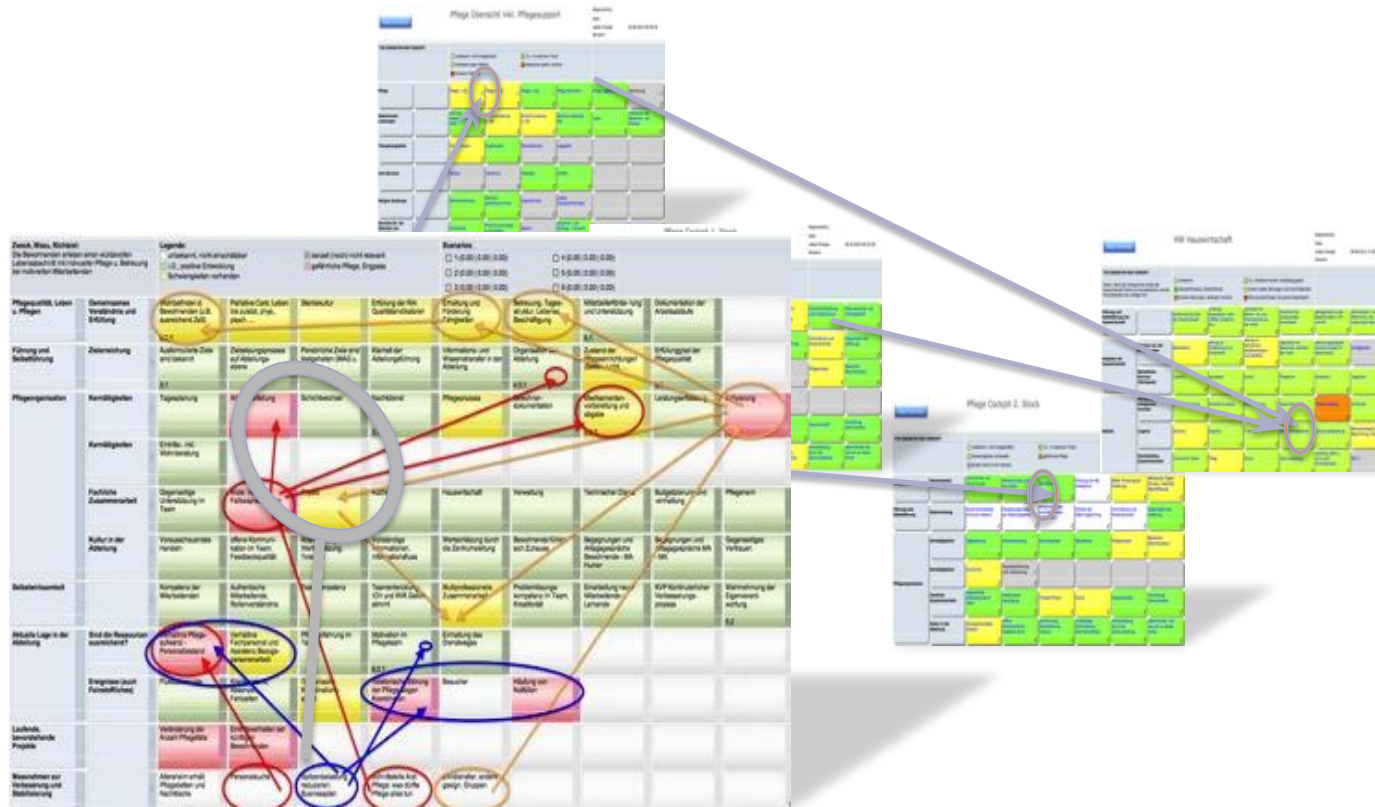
Pflege Übersicht inkl. Pflegesupport

Zweck, Wozu, Richtlein
Die Bewohnenden erleben einen würdevollen Lebensabschnitt mit individueller Pflege u. Betreuung bei motivierten Mitarbeitenden

Legende:
unbekannt, nicht einschätzbar
(-)... positive Entwicklung
Schwierigkeiten vorhanden
derzeit (noch) nicht relevant
gefährliche Pflege, Engpass

Szenarios
1 (0.00 | 0.00 | 0.00)
2 (0.00 | 0.00 | 0.00)
3 (0.00 | 0.00 | 0.00)
4 (0.00 | 0.00 | 0.00)
5 (0.00 | 0.00 | 0.00)
6 (0.00 | 0.00 | 0.00)

Pflege Cockpit 1. Stock

Pflegequalität, Leben u. Pflegen | Gemeinsames Verständnis und Erfüllung | Wohlbefinden d. Bewohnenden (z.B. ausreichend Zeit) | Palliative Care: Leben bis zuletzt, phys. psych. | Werkkultur | Erfüllung der Wk Qualitätsindikatoren | Erhaltung und Förderung Fähigkeiten | Betreuung, Tagesstruktur, Lebensbeschäftigung | Mitarbeiterförderung und Unterstützung | Dokumentation der Arbeitsabläufe

Führung und Selbstführung | Zielerreichung | Ausformulierte Ziele erreichbar | Zielsetzungsprozess auf Abteilungsebene | Persönliche Ziele und Aufgaben (MAG) | Klarheit der Abteilungsführung | Informations- und Wissenstransfer in der Abteilung | Organisation Abteilung | Zustand der Pflegeeinrichtungen | Erfüllungsgrad der Pflegeaufträge

Pflegeorganisation | Kernfähigkeiten | Tagesplanung | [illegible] | Schichtwechsel | Nachtdienst | Pflegeprozess | Bewohnerdokumentation | Medikamentenvorbereitung und -abgabe | Leistungserfassung | Pflegeplanung
Kernfähigkeiten | Eintritts-, inkl. Wohnberatung

Fachliche Zusammenarbeit | Gegenseitige Unterstützung im Team | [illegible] Fallbesprechung | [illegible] | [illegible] | Hauswirtschaft | Verwaltung | Technischer Dienst | Budgetierung und -einhaltung | Pflegeheim

Kultur in der Abteilung | Vorausschauendes Handeln | offene Kommunikation im Team, Feedbackqualität | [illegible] | Wertschätzende Informationen, Informationsfluss | Wertschätzung durch die Zentrumsleitung | Bewohnende/Innen sich Zufriedene | Begegnungen und Angegangenheit Bewohnende - MA Humor | Begegnungen und Umgangsgeschichte MA MA | Gegenseitiges Vertrauen

Selbstorganisation | Kompetenz der Mitarbeitenden | Authentische Mitarbeitende, Rollenverständnis | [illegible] Kompetenz | Teamentwicklung (Ch und WB Gesundheit) | Multiprofessionelle Zusammenarbeit | Problemlösungskompetenz im Team, Kreativität | Einarbeitung neuer Mitarbeitende - Lernende | KVP Kontinuierlicher Verbesserungsprozess | Wahrnehmung der Eigenverantwortung

Aktuelle Lage in der Abteilung | Sind die Ressourcen ausreichend? | Fehlende Pflegefachkräfte - Personalbestand | Verhältnis Fachpersonal und Assistenz Bezugspersonenarbeit | Pflegeleitung im Team | Motivation im Pflegeteam | Einhaltung des Dienstweges
Ereignisse (auch Feriendifferenz) | Pflege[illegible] | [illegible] Fehlzeiten | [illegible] | Stellenbesetzung der Pflegestellen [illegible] | Besucher | Häufung von Notfällen

Laufende, bevorstehende Projekte | Veränderung der Anzahl Pflegefälle | Einfluss Auftraggeber auf Kontinuität Bewohnende

Massnahmen zur Verbesserung und Stabilisierung | Alterslehre erhält Pflegefachpersonen und Fachleute | Personalsuche | Stellenbesetzung reduzierte Eventualplan | Unmittelbarer Arzt, Pflege: was dürfe Pflege unter tun | Ambulanten, andere geeign. Gruppen

HW Hauswirtschaft

Pflege Cockpit 2. Stock